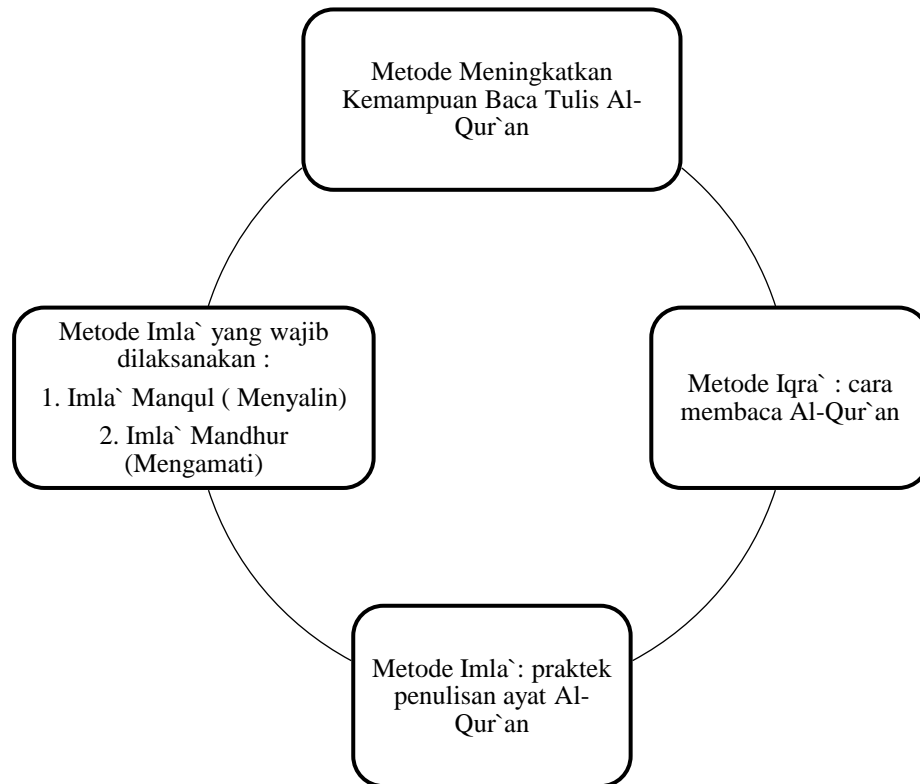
Metode Meningkatkan Kemampuan Baca Tulis Al-Qur`an

Metode Iqra` : cara membaca Al-Qur`an

Metode Imla`: praktek penulisan ayat Al-Qur`an

Metode Imla` yang wajib dilaksanakan :

1. Imla` Manqul ( Menyalin)

2. Imla` Mandhur (Mengamati)